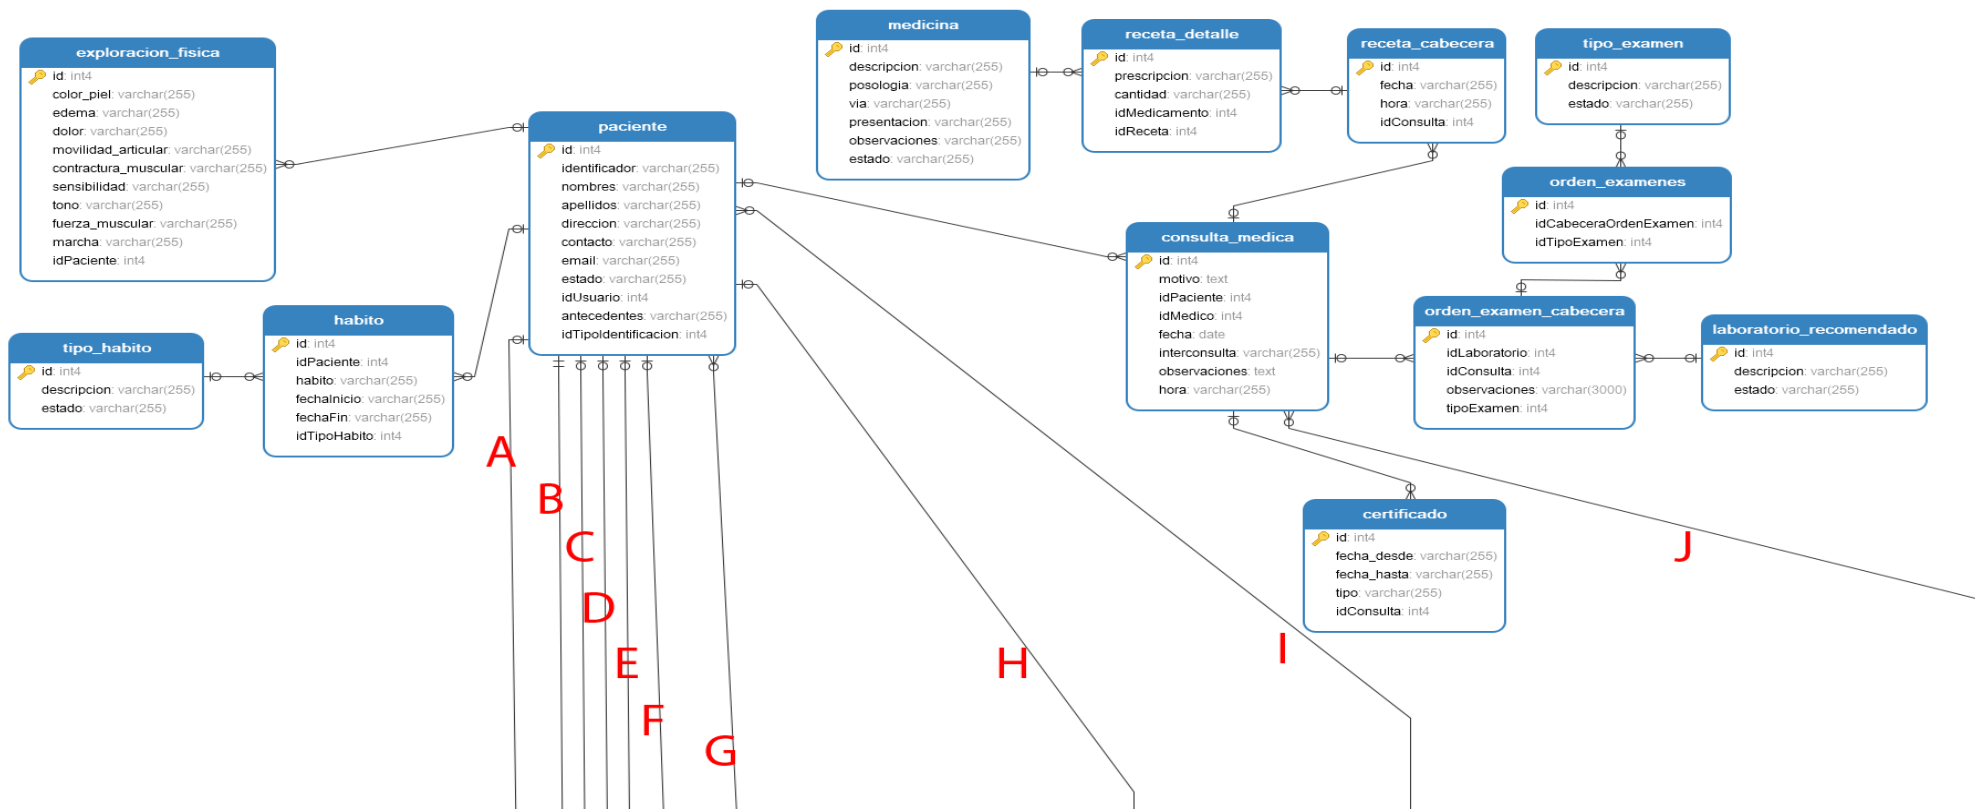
exploracion_fisica
id: int4
color_piel: varchar(255)
edema: varchar(255)
dolor: varchar(255)
movilidad_articular: varchar(255)
contractura_muscular: varchar(255)
sensibilidad: varchar(255)
tono: varchar(255)
fuerza_muscular: varchar(255)
marcha: varchar(255)
idPaciente: int4

tipo_habito
id: int4
descripcion: varchar(255)
estado: varchar(255)

habito
id: int4
idPaciente: int4
habito: varchar(255)
fechaInicio: varchar(255)
fechaFin: varchar(255)
idTipoHabito: int4

paciente
id: int4
identificador: varchar(255)
nombres: varchar(255)
apellidos: varchar(255)
direccion: varchar(255)
contacto: varchar(255)
email: varchar(255)
estado: varchar(255)
idUsuario: int4
antecedentes: varchar(255)
idTipoIdentificacion: int4

medicina
id: int4
descripcion: varchar(255)
posologia: varchar(255)
via: varchar(255)
presentacion: varchar(255)
observaciones: varchar(255)
estado: varchar(255)

receta_detalle
id: int4
prescripcion: varchar(255)
cantidad: varchar(255)
idMedicamento: int4
idReceta: int4

receta_cabecera
id: int4
fecha: varchar(255)
hora: varchar(255)
idConsulta: int4

tipo_examen
id: int4
descripcion: varchar(255)
estado: varchar(255)

orden_examenes
id: int4
idCabeceraOrdenExamen: int4
idTipoExamen: int4

consulta_medica
id: int4
motivo: text
idPaciente: int4
idMedico: int4
fecha: date
interconsulta: varchar(255)
observaciones: text
hora: varchar(255)

orden_examen_cabecera
id: int4
idLaboratorio: int4
idConsulta: int4
observaciones: varchar(3000)
tipoExamen: int4

laboratorio_recomendado
id: int4
descripcion: varchar(255)
estado: varchar(255)

certificado
id: int4
fecha_desde: varchar(255)
fecha_hasta: varchar(255)
tipo: varchar(255)
idConsulta: int4

A
B
C
D
E
F
G
H
I
J